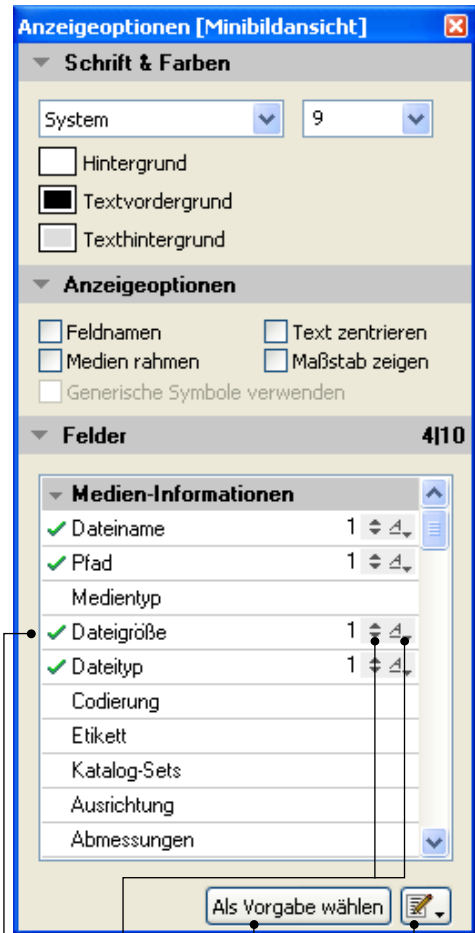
Anzeigeoptionen [Minibildansicht]

Schrift & Farben

System

9

Hintergrund

Textvordergrund

Texthintergrund

Anzeigeoptionen

Feldnamen

Text zentrieren

Medien rahmen

Maßstab zeigen

Generische Symbole verwenden

Felder 4|10

Medien-Informationen

Dateiname 1

Pfad 1

Medientyp

Dateigröße 1

Dateityp 1

Codierung

Etikett

Katalog-Sets

Ausrichtung

Abmessungen

Als Vorgabe wählen